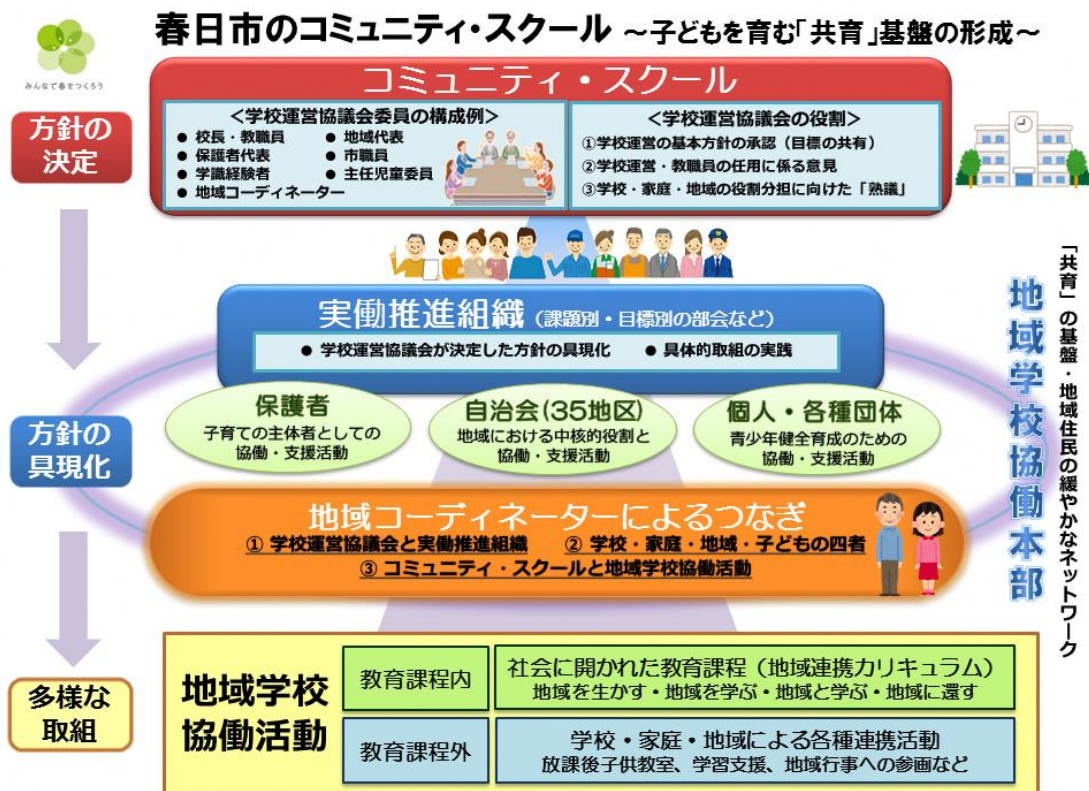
みんなで春をつくろう

春日市のコミュニティ・スクール ～子どもを育む「共育」基盤の形成～

方針の決定

コミュニティ・スクール

＜学校運営協議会委員の構成例＞
● 校長・教職員
● 地域代表
● 保護者代表
● 市職員
● 学識経験者
● 主任児童委員
● 地域コーディネーター

＜学校運営協議会の役割＞
①学校運営の基本方針の承認（目標の共有）
②学校運営・教職員の任用に係る意見
③学校・家庭・地域の役割分担に向けた「熟議」

方針の具現化

実働推進組織（課題別・目標別の部会など）
● 学校運営協議会が決定した方針の具現化　● 具体的取組の実践

保護者
子育ての主体者としての協働・支援活動

自治会(35地区)
地域における中核的役割と協働・支援活動

個人・各種団体
青少年健全育成のための協働・支援活動

地域コーディネーターによるつなぎ
① 学校運営協議会と実働推進組織　② 学校・家庭・地域・子どもの四者
③ コミュニティ・スクールと地域学校協働活動

地域学校協働本部

「共育」の基盤・地域住民の緩やかなネットワーク

多様な取組

地域学校協働活動

教育課程内
社会に開かれた教育課程（地域連携カリキュラム）
地域を生かす・地域を学ぶ・地域と学ぶ・地域に還す

教育課程外
学校・家庭・地域による各種連携活動
放課後子供教室、学習支援、地域行事への参画など